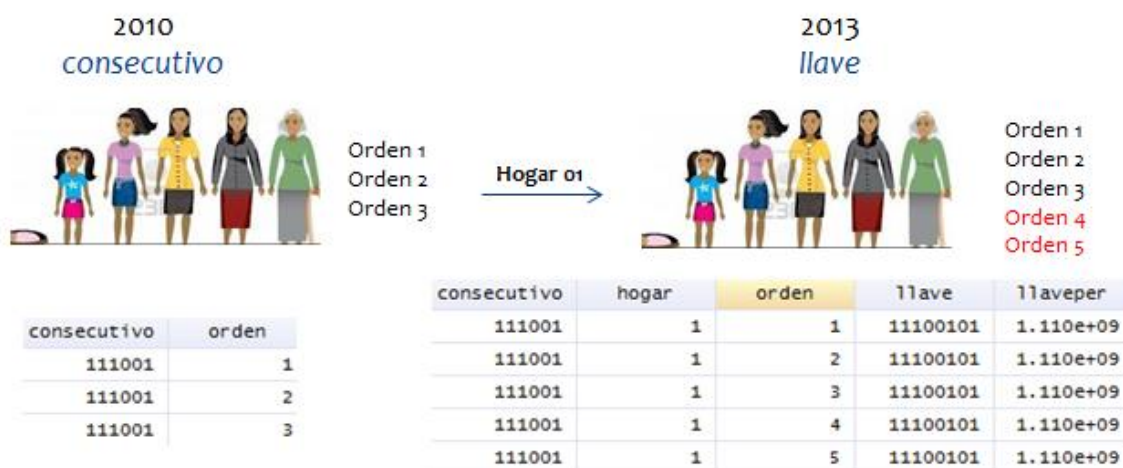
2010
consecutivo

Orden 1
Orden 2
Orden 3

Hogar 01

2013
llave

Orden 1
Orden 2
Orden 3
Orden 4
Orden 5

| consecutivo | orden |
|---|---|
| 111001 | 1 |
| 111001 | 2 |
| 111001 | 3 |

| consecutivo | hogar | orden | llave | llaveper |
|---|---|---|---|---|
| 111001 | 1 | 1 | 11100101 | 1.110e+09 |
| 111001 | 1 | 2 | 11100101 | 1.110e+09 |
| 111001 | 1 | 3 | 11100101 | 1.110e+09 |
| 111001 | 1 | 4 | 11100101 | 1.110e+09 |
| 111001 | 1 | 5 | 11100101 | 1.110e+09 |